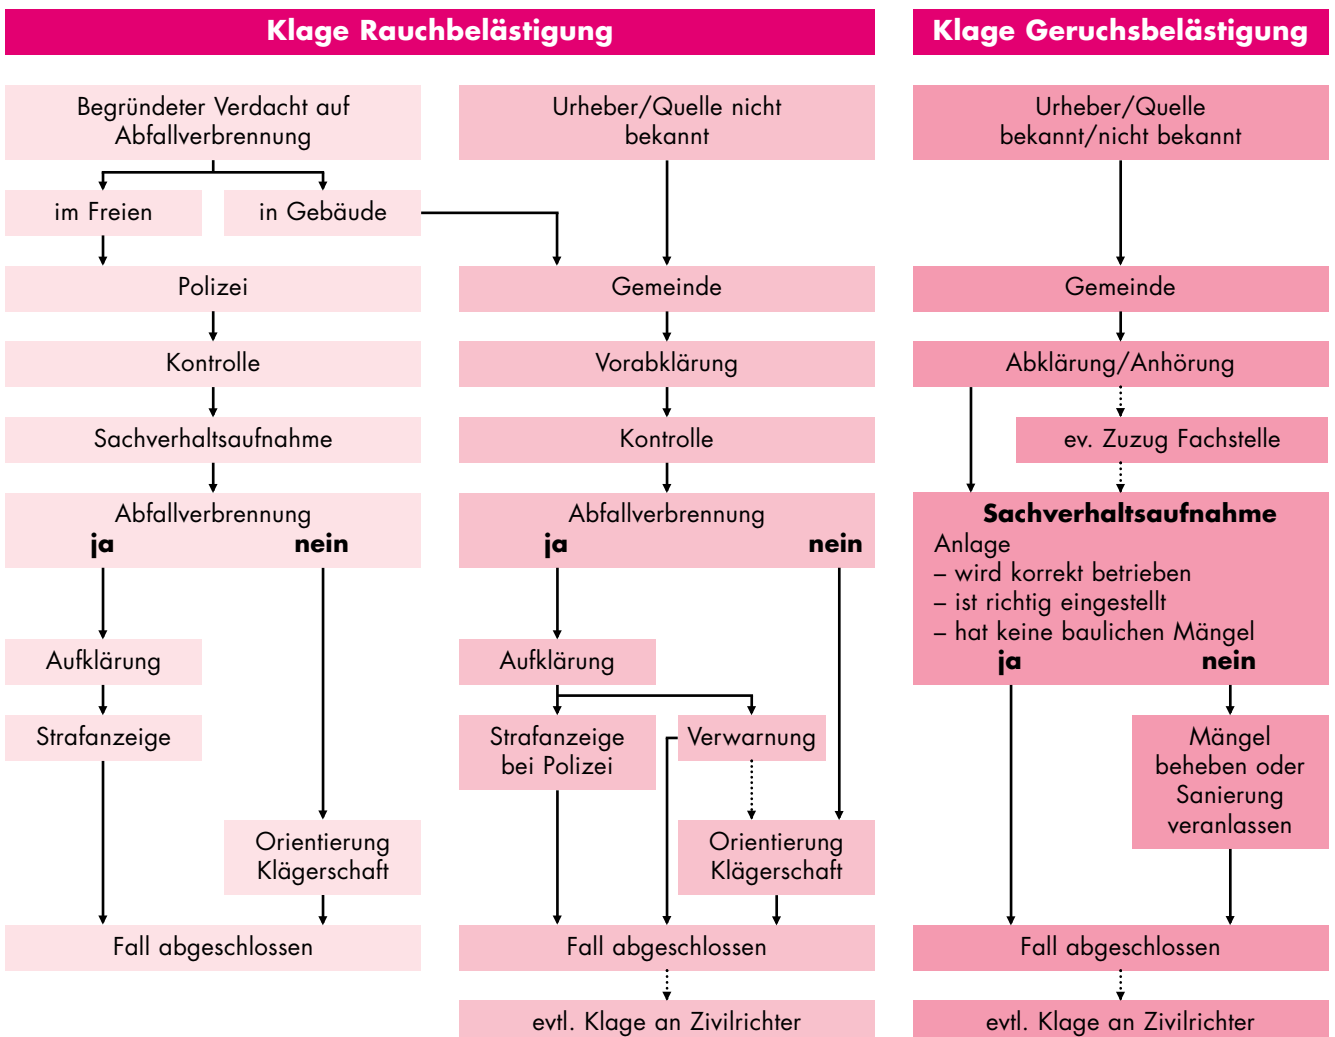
Klage Rauchbelästigung

Begründeter Verdacht auf Abfallverbrennung

im Freien

in Gebäude

Polizei

Kontrolle

Sachverhaltsaufnahme

Abfallverbrennung
ja nein

Aufklärung

Strafanzeige

Orientierung Klägerschaft

Fall abgeschlossen

Urheber/Quelle nicht bekannt

Gemeinde

Vorabklärung

Kontrolle

Abfallverbrennung
ja nein

Aufklärung

Strafanzeige bei Polizei

Verwarnung

Orientierung Klägerschaft

Fall abgeschlossen

evtl. Klage an Zivilrichter

Klage Geruchsbelästigung

Urheber/Quelle bekannt/nicht bekannt

Gemeinde

Abklärung/Anhörung

ev. Zuzug Fachstelle

Sachverhaltsaufnahme
Anlage
– wird korrekt betrieben
– ist richtig eingestellt
– hat keine baulichen Mängel
ja nein

Mängel beheben oder Sanierung veranlassen

Fall abgeschlossen

evtl. Klage an Zivilrichter